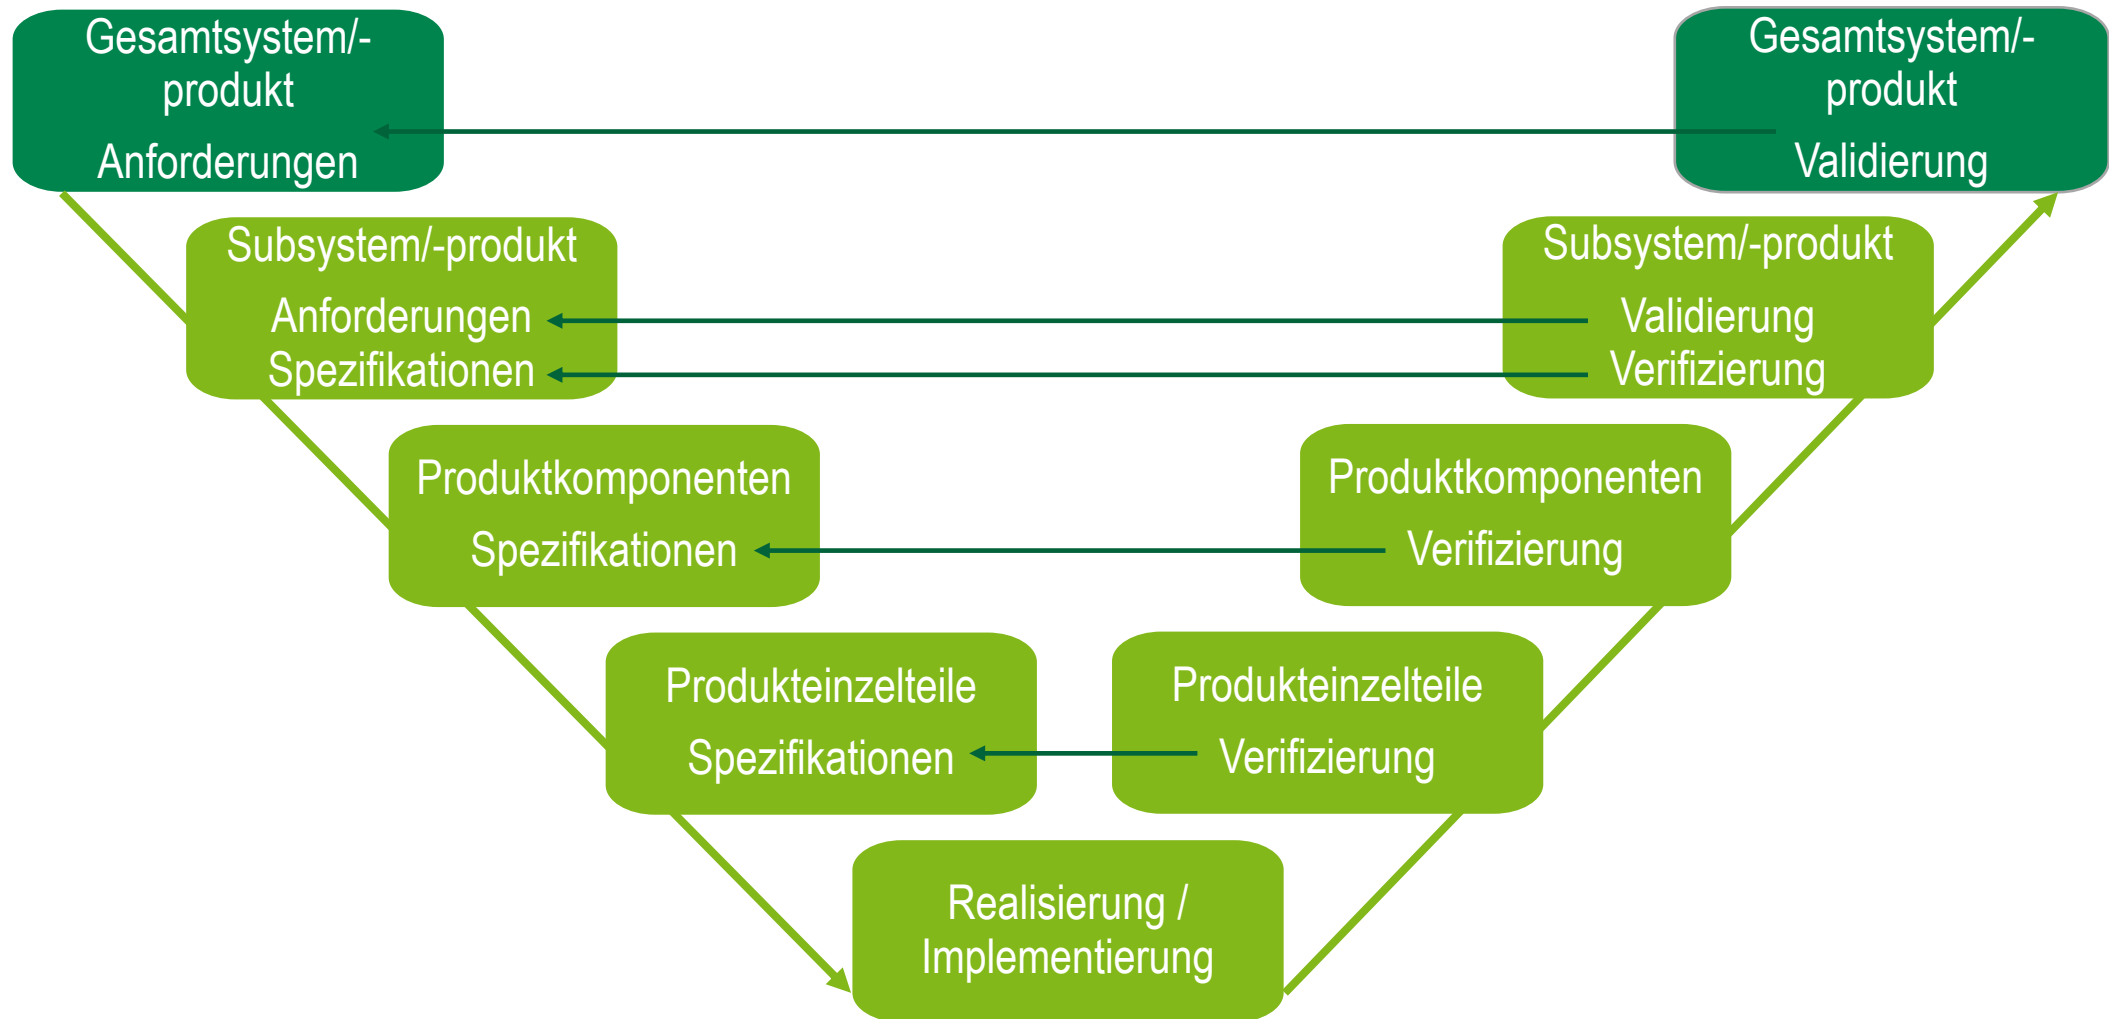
Gesamtsystem/-produkt
Anforderungen

Gesamtsystem/-produkt
Validierung

Subsystem/-produkt
Anforderungen
Spezifikationen

Subsystem/-produkt
Validierung
Verifizierung

Produktkomponenten
Spezifikationen

Produktkomponenten
Verifizierung

Produkteinzelteile
Spezifikationen

Produkteinzelteile
Verifizierung

Realisierung / Implementierung